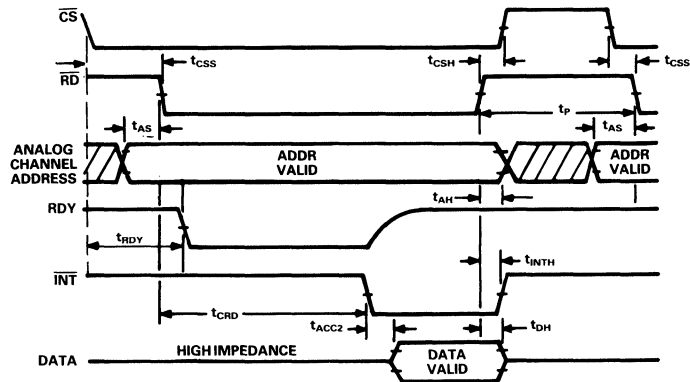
$\overline{CS}$

$t_{CSS}$

$t_{CSH}$

$t_{CSS}$

$\overline{RD}$

$t_P$

$t_{AS}$

$t_{AS}$

ANALOG CHANNEL ADDRESS

ADDR VALID

ADDR VALID

$t_{AH}$

RDY

$t_{RDY}$

$t_{INTH}$

$\overline{INT}$

$t_{CRD}$

$t_{ACC2}$

$t_{DH}$

DATA

HIGH IMPEDANCE

DATA VALID